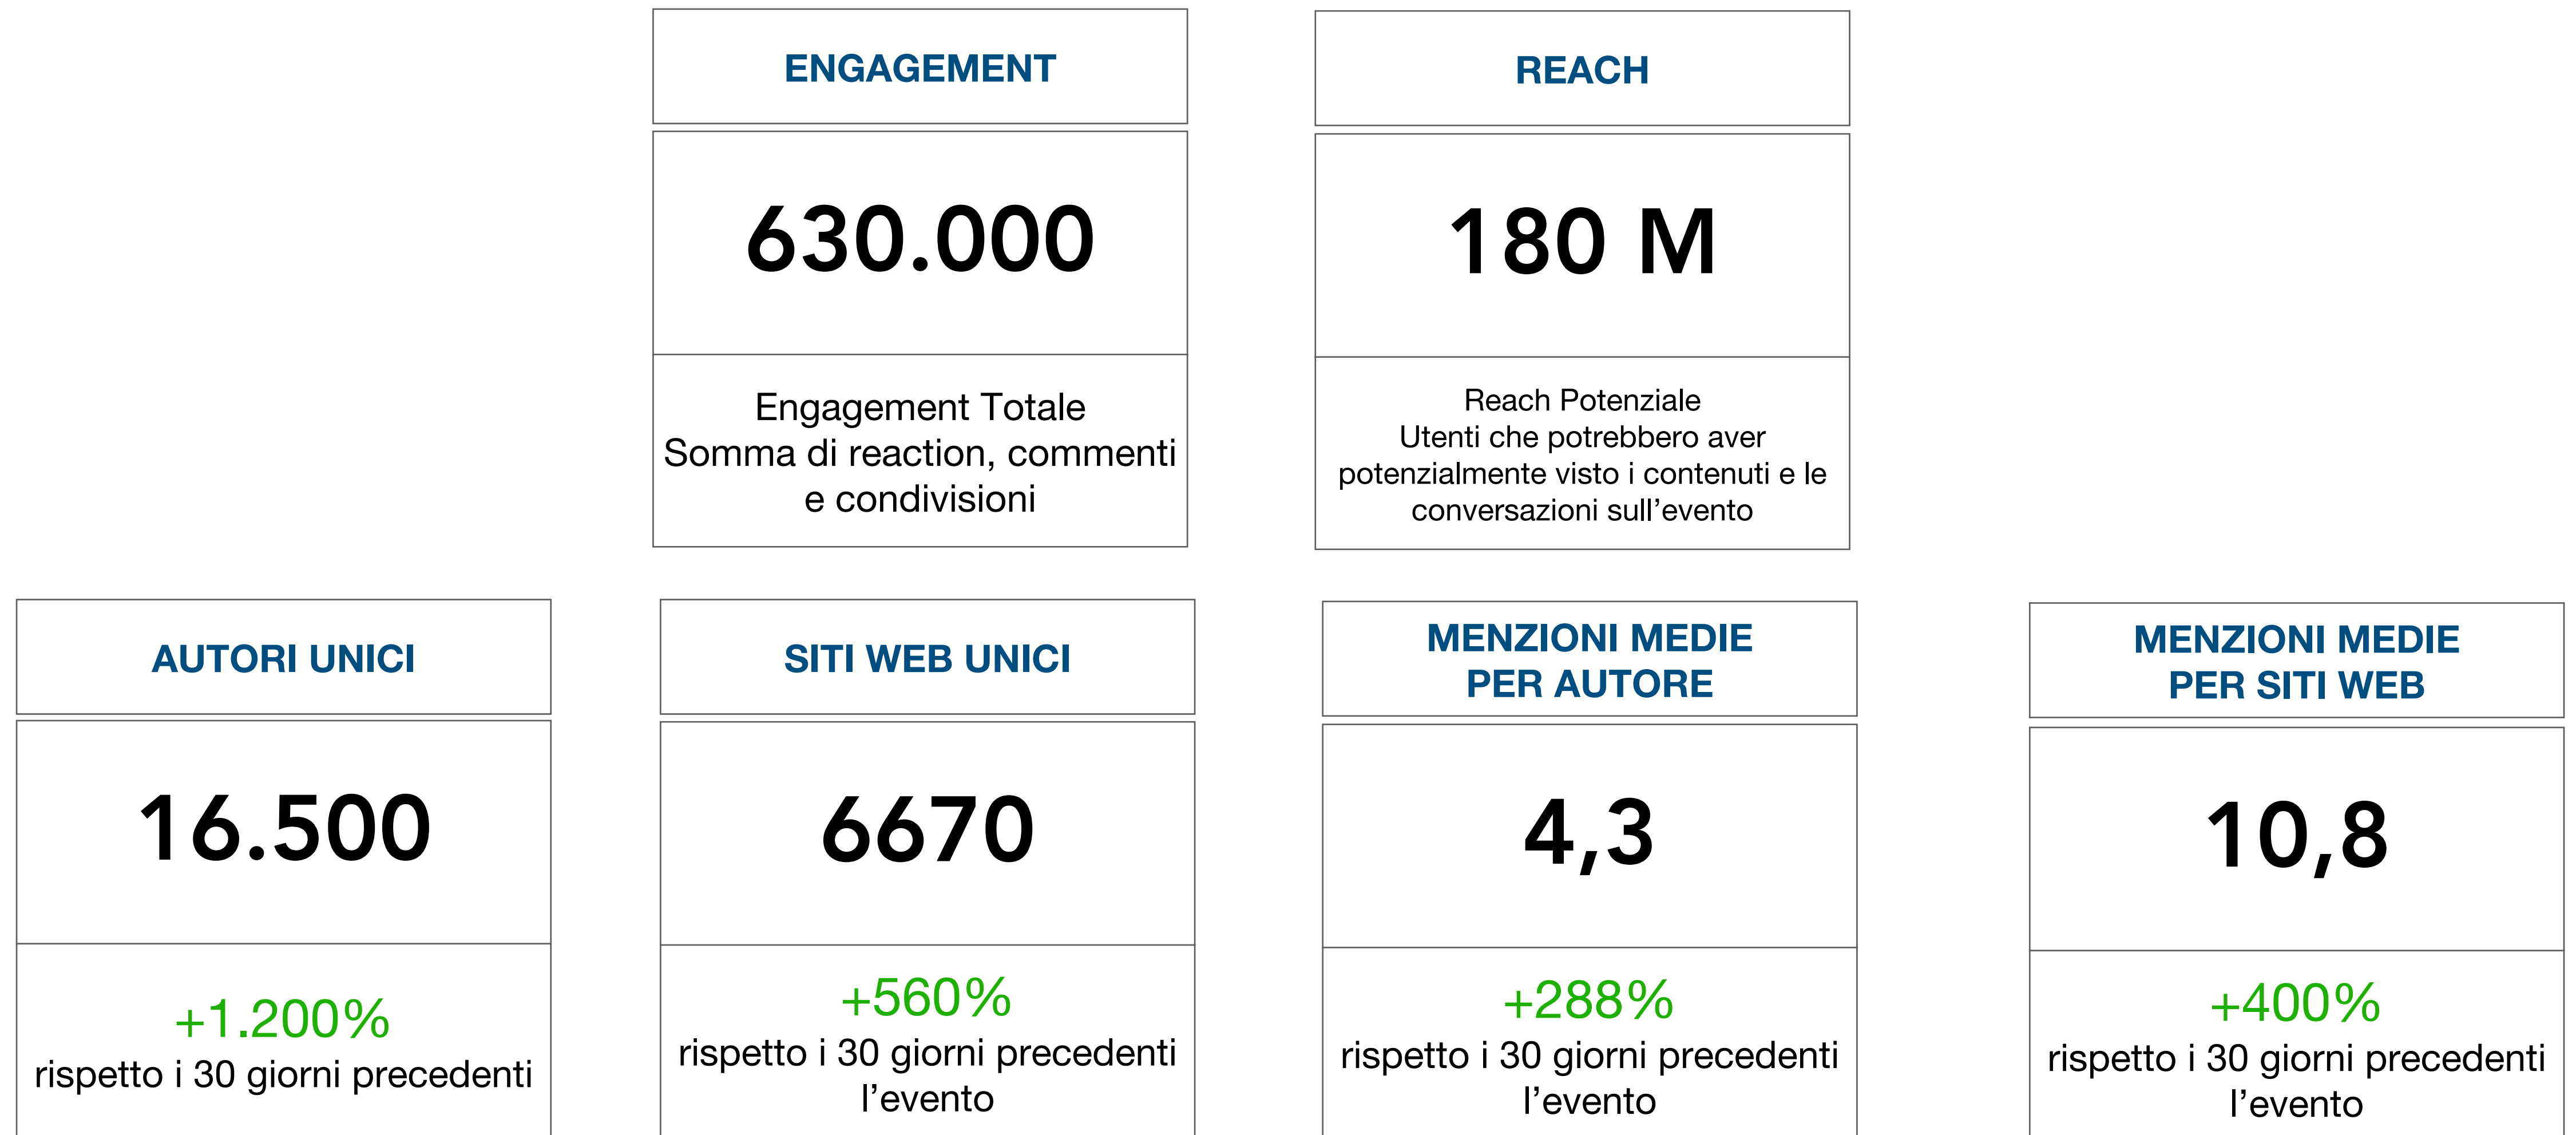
ENGAGEMENT

630.000

Engagement Totale
Somma di reaction, commenti e condivisioni

REACH

180 M

Reach Potenziale
Utenti che potrebbero aver potenzialmente visto i contenuti e le conversazioni sull'evento

AUTORI UNICI

16.500

+1.200%
rispetto i 30 giorni precedenti

SITI WEB UNICI

6670

+560%
rispetto i 30 giorni precedenti l'evento

MENZIONI MEDIE PER AUTORE

4,3

+288%
rispetto i 30 giorni precedenti l'evento

MENZIONI MEDIE PER SITI WEB

10,8

+400%
rispetto i 30 giorni precedenti l'evento